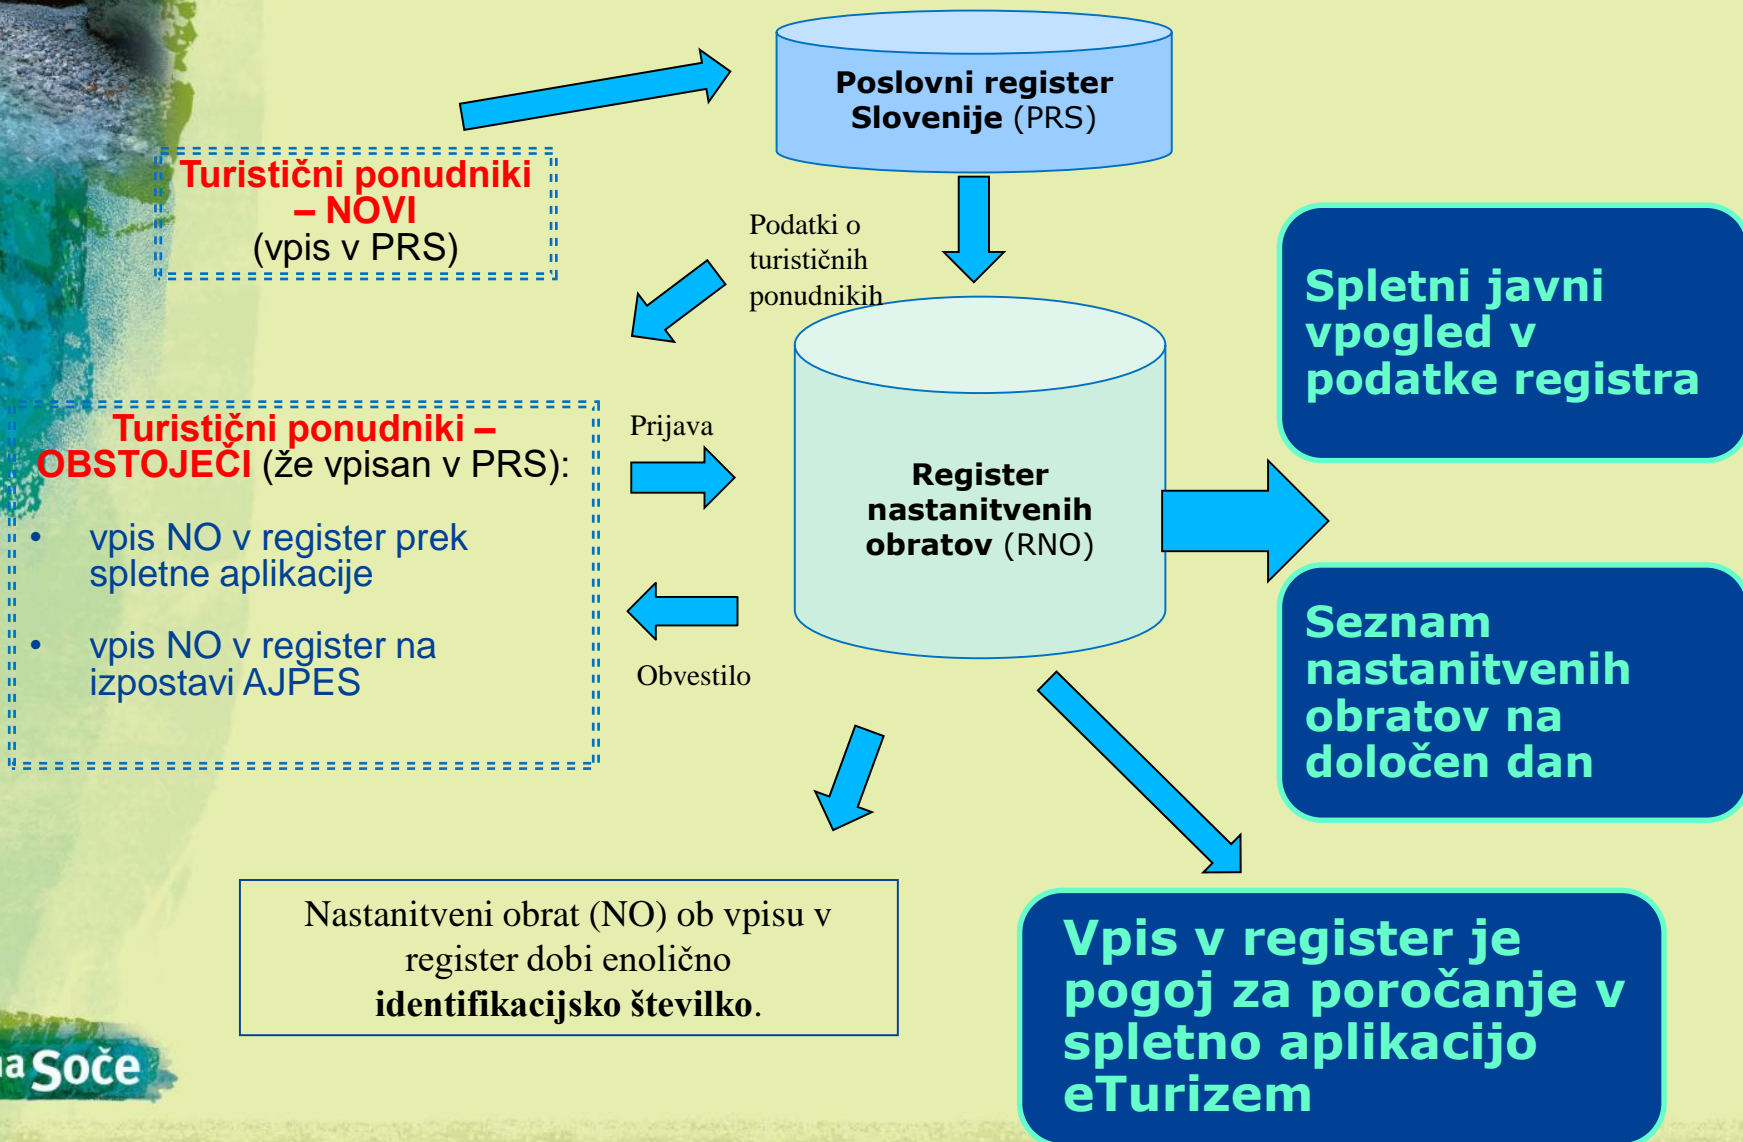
Poslovni register Slovenije (PRS)

Turistični ponudniki – NOVI (vpis v PRS)

Podatki o turističnih ponudnikih

Spletni javni vpogled v podatke registra

Turistični ponudniki – OBSTOJEČI (že vpisan v PRS):

• vpis NO v register prek spletne aplikacije

• vpis NO v register na izpostavi AJPES

Prijava

Register nastanitvenih obratov (RNO)

Obvestilo

Seznam nastanitvenih obratov na določen dan

Nastanitveni obrat (NO) ob vpisu v register dobi enolično **identifikacijsko številko**.

Vpis v register je pogoj za poročanje v spletno aplikacijo eTurizem

a Soče